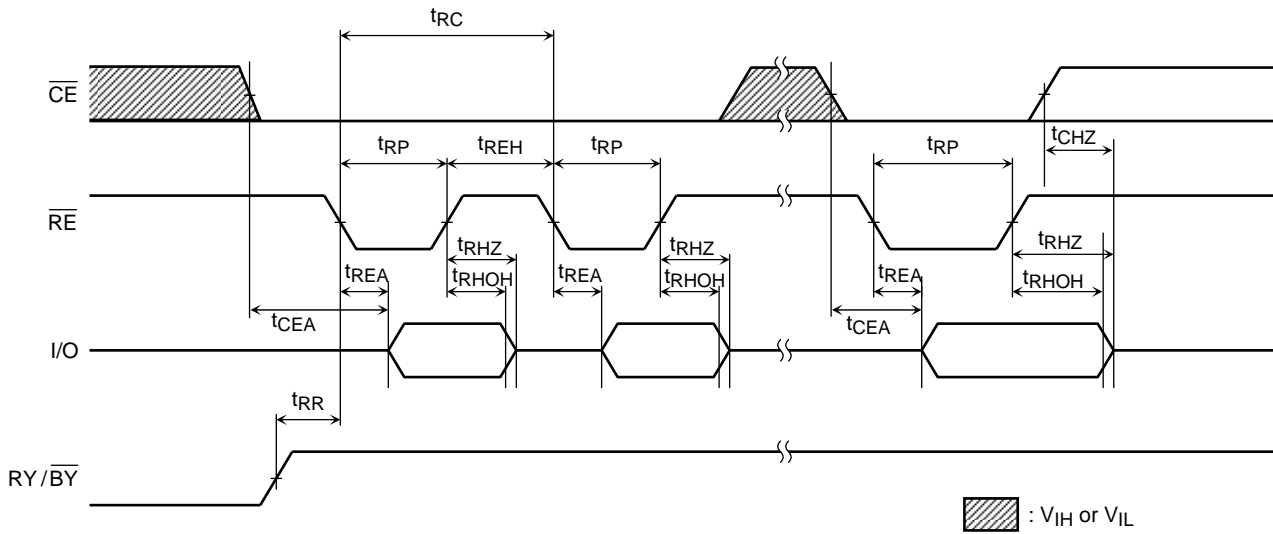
$t_{RC}$

$\overline{CE}$

$t_{RP}$ $t_{REH}$ $t_{RP}$ $t_{RP}$ $t_{CHZ}$

$\overline{RE}$

$t_{RHZ}$ $t_{RHZ}$ $t_{RHZ}$

$t_{REA}$ $t_{RHOH}$ $t_{REA}$ $t_{RHOH}$ $t_{REA}$ $t_{RHOH}$

$t_{CEA}$ $t_{CEA}$

I/O

$t_{RR}$

RY / $\overline{BY}$

: $V_{IH}$ or $V_{IL}$